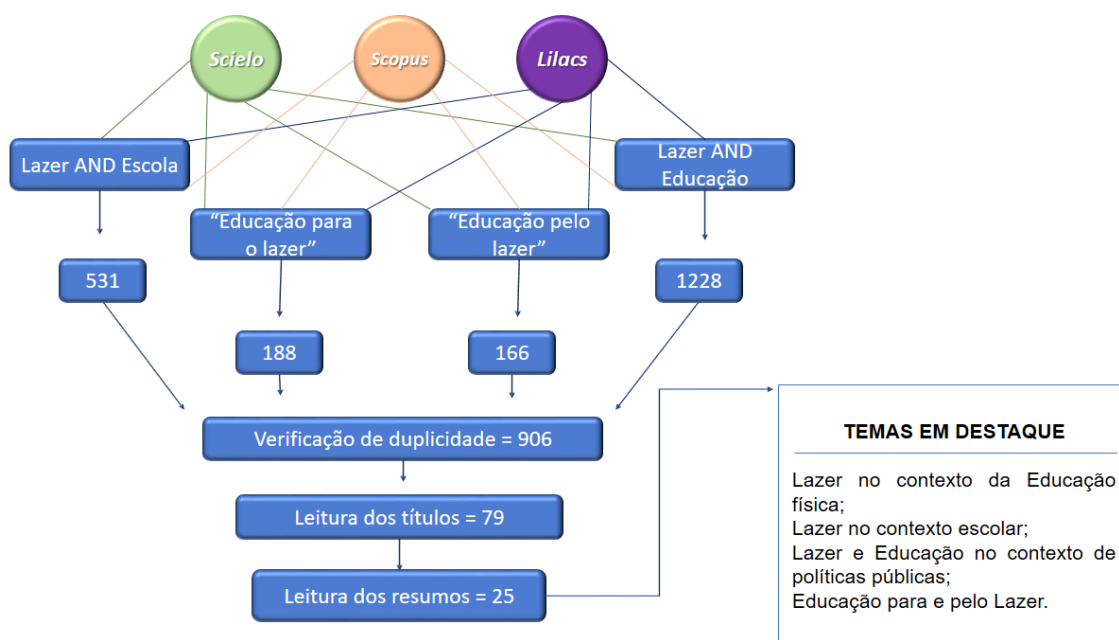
Scielo

Scopus

Lilacs

Lazer AND Escola

Lazer AND Educação

"Educação para o lazer"

"Educação pelo lazer"

531

1228

188

166

Verificação de duplicidade = 906

Leitura dos títulos = 79

Leitura dos resumos = 25

TEMAS EM DESTAQUE

Lazer no contexto da Educação física;
Lazer no contexto escolar;
Lazer e Educação no contexto de políticas públicas;
Educação para e pelo Lazer.